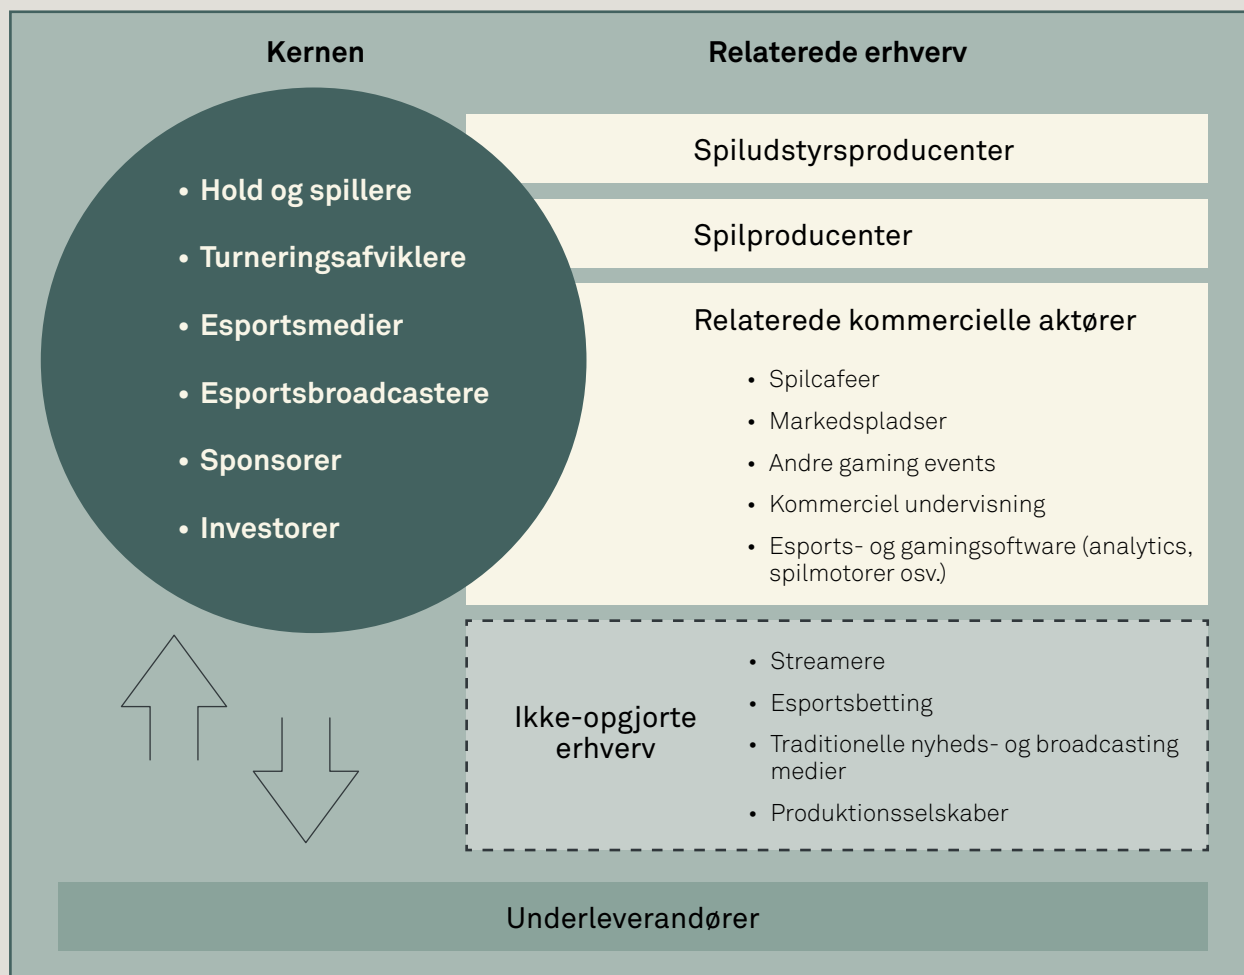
Kernen

Relaterede erhverv

• Hold og spillere
• Turneringsafviklere
• Esportsmedier
• Esportsbroadcastere
• Sponsorer
• Investorer

Spiludstyrsproducenter

Spilproducenter

Relaterede kommercielle aktører

• Spilcafeer
• Markedspladser
• Andre gaming events
• Kommerciel undervisning
• Esports- og gamingsoftware (analytics, spilmotorer osv.)

Ikke-opgjorte erhverv

• Streamere
• Esportsbetting
• Traditionelle nyheds- og broadcasting medier
• Produktionsselskaber

Underleverandører